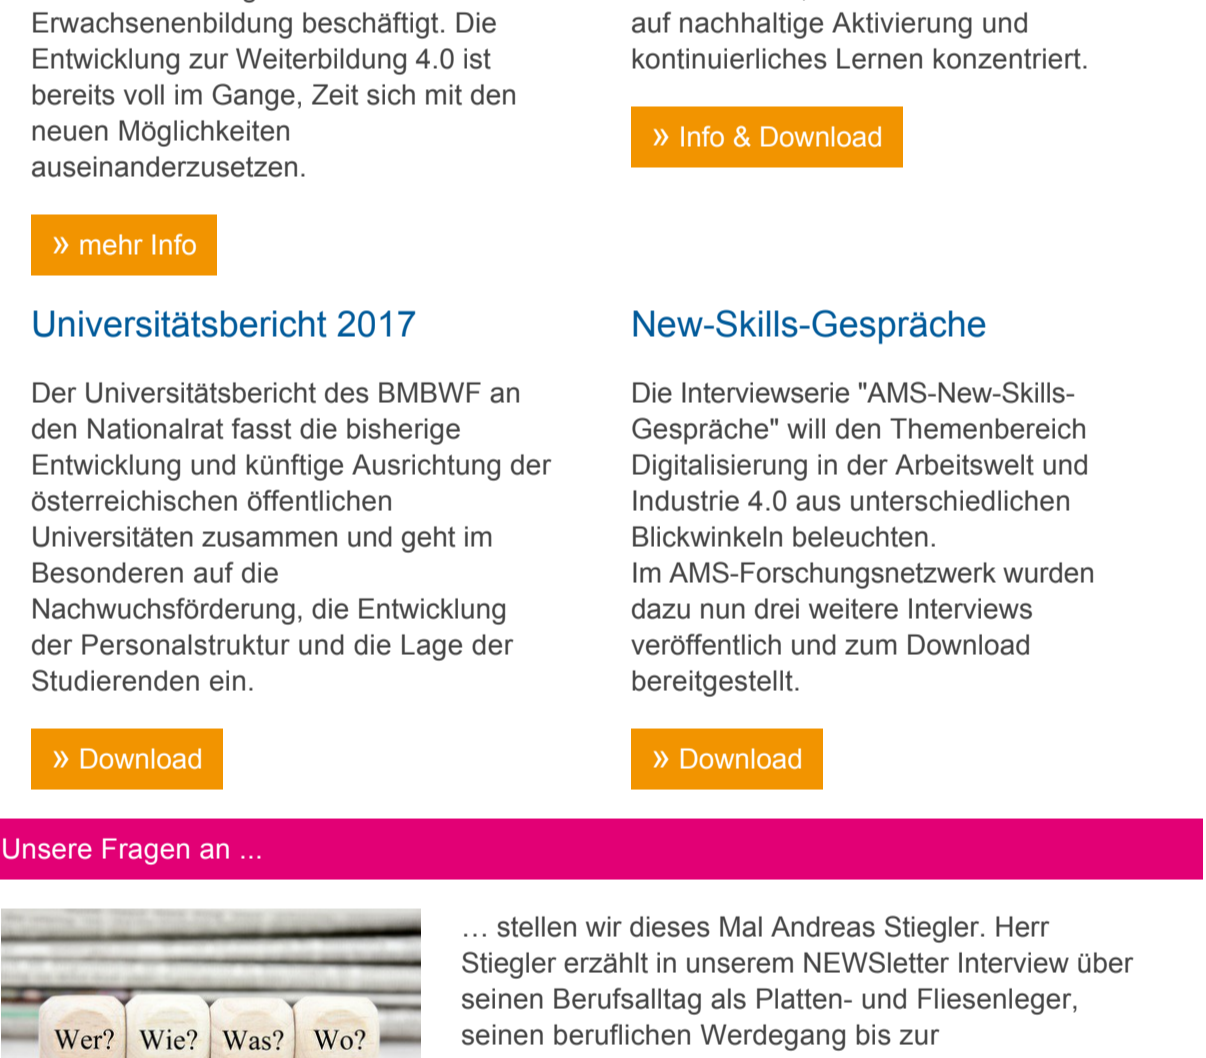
Erwachsenenbildung beschäftigt. Die Entwicklung zur Weiterbildung 4.0 ist bereits voll im Gange, Zeit sich mit den neuen Möglichkeiten auseinanderzusetzen.

» mehr Info

auf nachhaltige Aktivierung und kontinuierliches Lernen konzentriert.

» Info & Download

Universitätsbericht 2017

Der Universitätsbericht des BMBWF an den Nationalrat fasst die bisherige Entwicklung und künftige Ausrichtung der österreichischen öffentlichen Universitäten zusammen und geht im Besonderen auf die Nachwuchsförderung, die Entwicklung der Personalstruktur und die Lage der Studierenden ein.

» Download

New-Skills-Gespräche

Die Interviewserie "AMS-New-Skills-Gespräche" will den Themenbereich Digitalisierung in der Arbeitswelt und Industrie 4.0 aus unterschiedlichen Blickwinkeln beleuchten.
Im AMS-Forschungsnetzwerk wurden dazu nun drei weitere Interviews veröffentlich und zum Download bereitgestellt.

» Download

Unsere Fragen an ...

Wer? Wie? Was? Wo?

… stellen wir dieses Mal Andreas Stiegler. Herr Stiegler erzählt in unserem NEWSletter Interview über seinen Berufsalltag als Platten- und Fliesenleger, seinen beruflichen Werdegang bis zur